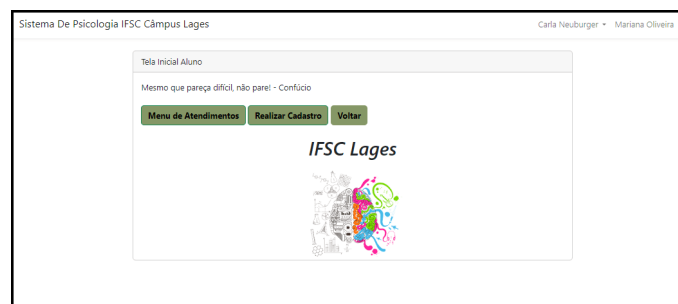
Sistema De Psicologia IFSC Câmpus Lages

Carla Neuburger ▾ Mariana Oliveira

Tela Inicial Aluno

Mesmo que pareça difícil, não pare! - Confúcio

Menu de Atendimentos Realizar Cadastro Voltar

IFSC Lages